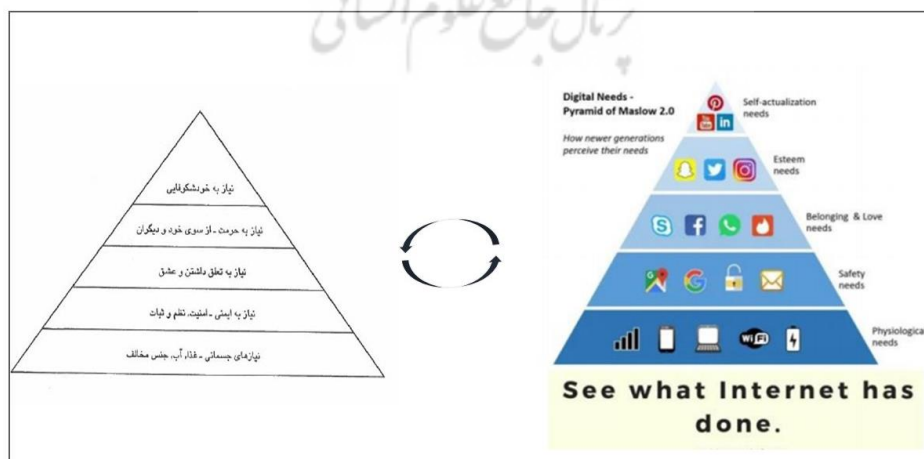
پرتال جامع علوم انسانی

نیاز به خودشکوفایی

نیاز به حرمت - از سوی خود و دیگران

نیاز به تعلق داشتن و عشق

نیاز به ایمنی - امنیت، نظم و ثبات

نیازهای جسمانی - غذا، آب، جنس مخالف

Digital Needs - Pyramid of Maslow 2.0

How newer generations perceive their needs

Self-actualization needs

Esteem needs

Belonging & Love needs

Safety needs

Physiologica needs

See what Internet has done.